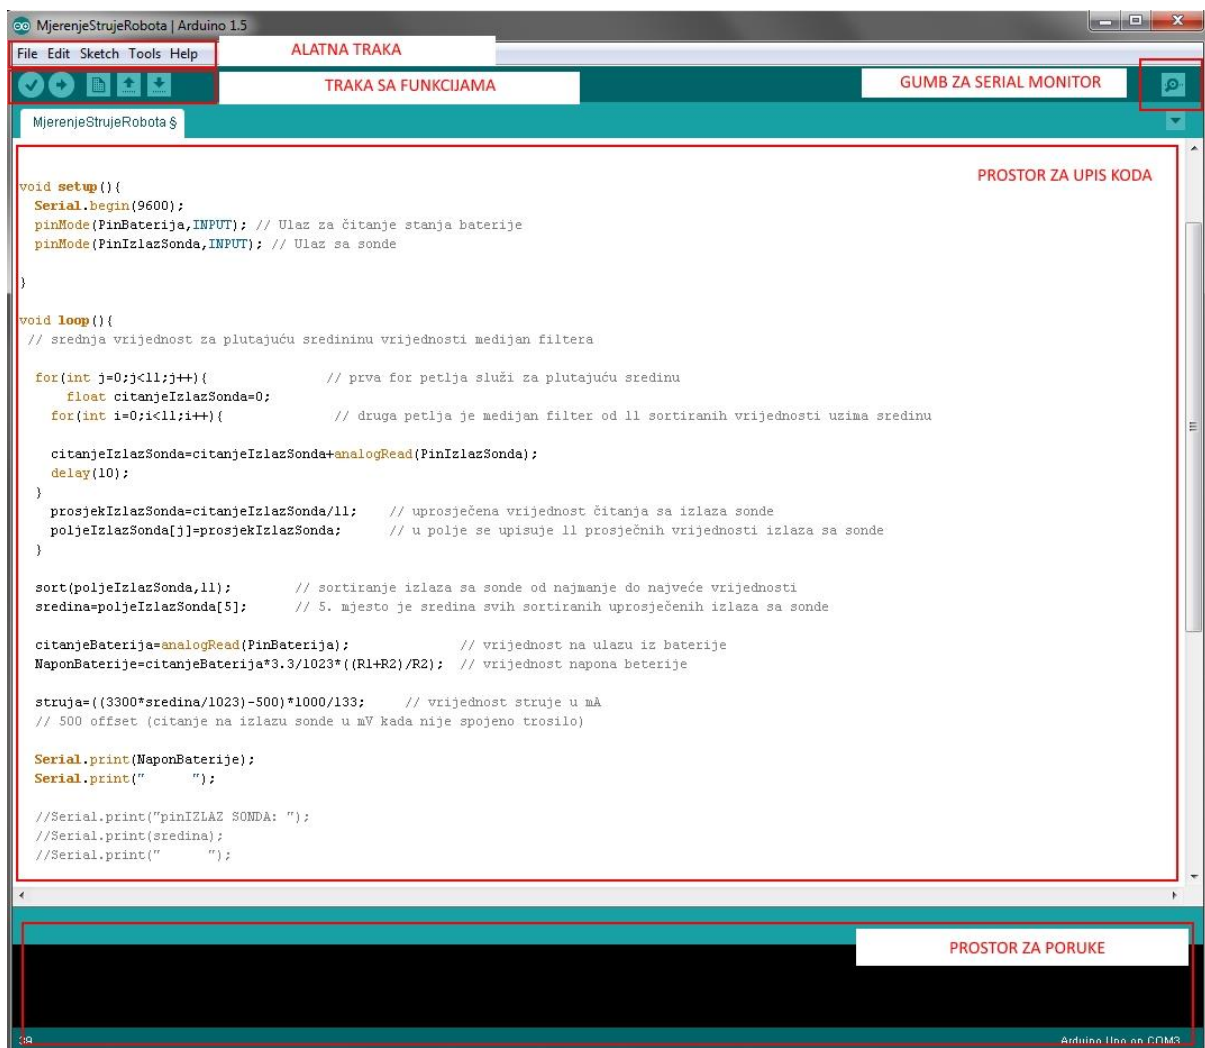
MjerenjeStrujeRobota | Arduino 1.5

File Edit Sketch Tools Help

ALATNA TRAKA

TRAKA SA FUNKCIJAMA

GUMB ZA SERIAL MONITOR

MjerenjeStrujeRobota §

PROSTOR ZA UPIS KODA

void setup(){
  Serial.begin(9600);
  pinMode(PinBaterija,INPUT); // Ulaz za čitanje stanja baterije
  pinMode(PinIzlazSonda,INPUT); // Ulaz sa sonde

}

void loop(){
 // srednja vrijednost za plutajuću sredininu vrijednosti medijan filtera

  for(int j=0;j<11;j++){              // prva for petlja služi za plutajuću sredinu
      float citanjeIzlazSonda=0;
    for(int i=0;i<11;i++){              // druga petlja je medijan filter od 11 sortiranih vrijednosti uzima sredinu

    citanjeIzlazSonda=citanjeIzlazSonda+analogRead(PinIzlazSonda);
    delay(10);
  }
    prosjekIzlazSonda=citanjeIzlazSonda/11;    // uprosječena vrijednost čitanja sa izlaza sonde
    poljeIzlazSonda[j]=prosjekIzlazSonda;      // u polje se upisuje 11 prosječnih vrijednosti izlaza sa sonde
  }

  sort(poljeIzlazSonda,11);        // sortiranje izlaza sa sonde od najmanje do najveće vrijednosti
  sredina=poljeIzlazSonda[5];      // 5. mjesto je sredina svih sortiranih uprosječenih izlaza sa sonde

  citanjeBaterija=analogRead(PinBaterija);              // vrijednost na ulazu iz baterije
  NaponBaterije=citanjeBaterija*3.3/1023*((R1+R2)/R2);  // vrijednost napona beterije

  struja=((3300*sredina/1023)-500)*1000/133;      // vrijednost struje u mA
  // 500 offset (citanje na izlazu sonde u mV kada nije spojeno trosilo)

  Serial.print(NaponBaterije);
  Serial.print("      ");

  //Serial.print("pinIZLAZ SONDA: ");
  //Serial.print(sredina);
  //Serial.print("      ");

PROSTOR ZA PORUKE

39

Arduino Uno on COM3